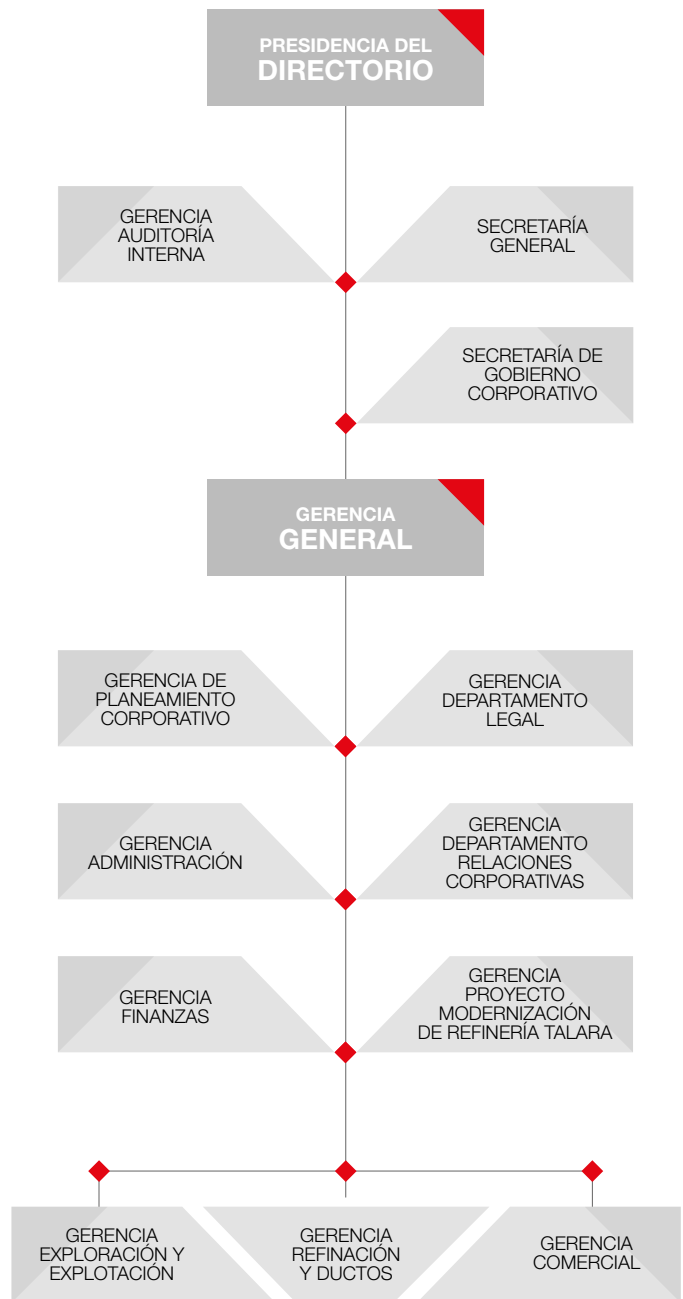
PRESIDENCIA DEL DIRECTORIO

GERENCIA AUDITORÍA INTERNA

SECRETARÍA GENERAL

SECRETARÍA DE GOBIERNO CORPORATIVO

GERENCIA GENERAL

GERENCIA DE PLANEAMIENTO CORPORATIVO

GERENCIA DEPARTAMENTO LEGAL

GERENCIA ADMINISTRACIÓN

GERENCIA DEPARTAMENTO RELACIONES CORPORATIVAS

GERENCIA FINANZAS

GERENCIA PROYECTO MODERNIZACIÓN DE REFINERÍA TALARA

GERENCIA EXPLORACIÓN Y EXPLOTACIÓN

GERENCIA REFINACIÓN Y DUCTOS

GERENCIA COMERCIAL